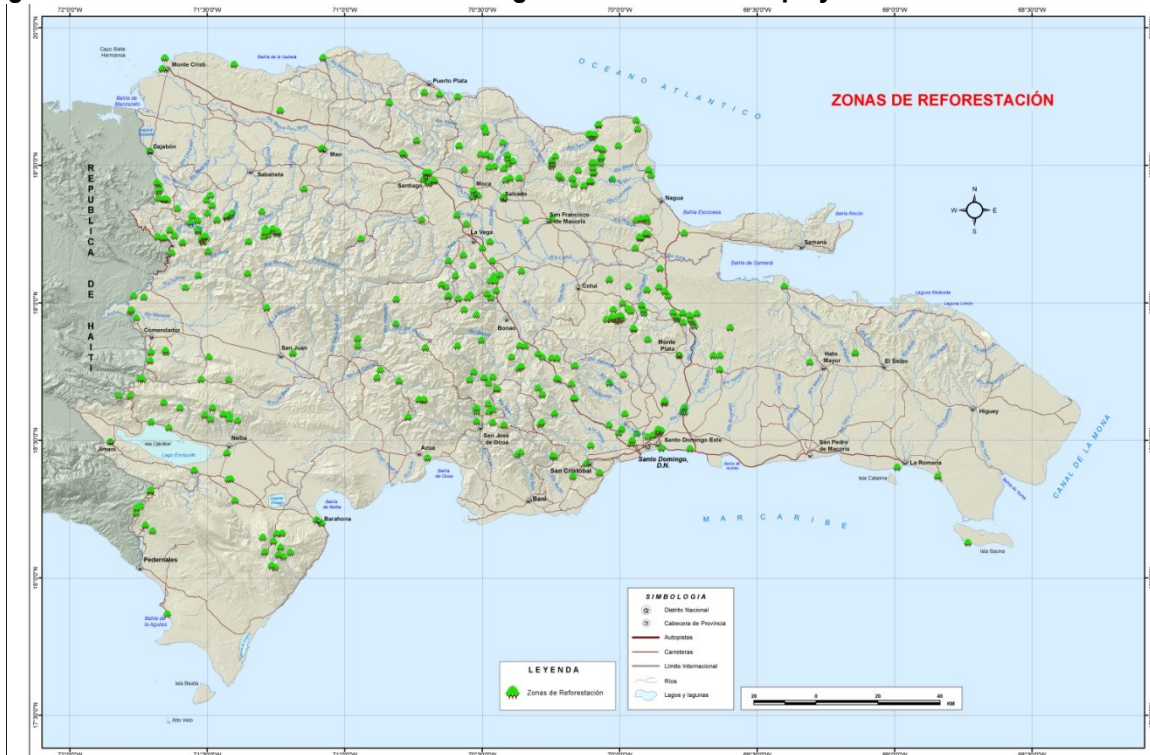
ZONAS DE REFORESTACIÓN

72°0'0"W 71°30'0"W 71°0'0"W 70°30'0"W 70°0'0"W 69°30'0"W 69°0'0"W 68°30'0"W

20°0'0"N 19°30'0"N 19°0'0"N 18°30'0"N 18°0'0"N 17°30'0"N

O C E A N O A T L A N T I C O

M A R C A R I B E

CANAL DE LA MONA

REPUBLICA DE HAITI

Cayo Siete Hermanos
Monte Cristi
Bahía de la Isabela
Bahía de Manzanillo
Puerto Plata
Dajabón
Mao
Sabaneta
Santiago
Moca
Salcedo
Nagua
Bahía Escocesa
Bahía Rincón
San Francisco de Macorís
Samaná
La Vega
Bahía de Samaná
Cotuí
Laguna Redonda
Laguna Limón
Comendador
Bonao
San Juan
Monte Plata
Hato Mayor
El Seibo
Higuey
Jimaní
Isla Cabritos
Lago Enriquillo
Neiba
Azua
San José de Ocoa
Santo Domingo Este
Santo Domingo, D.N.
San Pedro de Macorís
La Romana
Bahía de Ocoa
San Cristobal
Baní
Isla Catalina
Barahona
Bahía de Neiba
Pedernales
Bahía de las Aguilas
Isla Saona
Isla Beata
Alto Velo

N
W E
S

SIMBOLOGIA
Distrito Nacional
Cabecera de Provincia
Autopistas
Carreteras
Limite Internacional
Ríos
Lagos y lagunas

LEYENDA
Zonas de Reforestación

20 0 20 40 KM